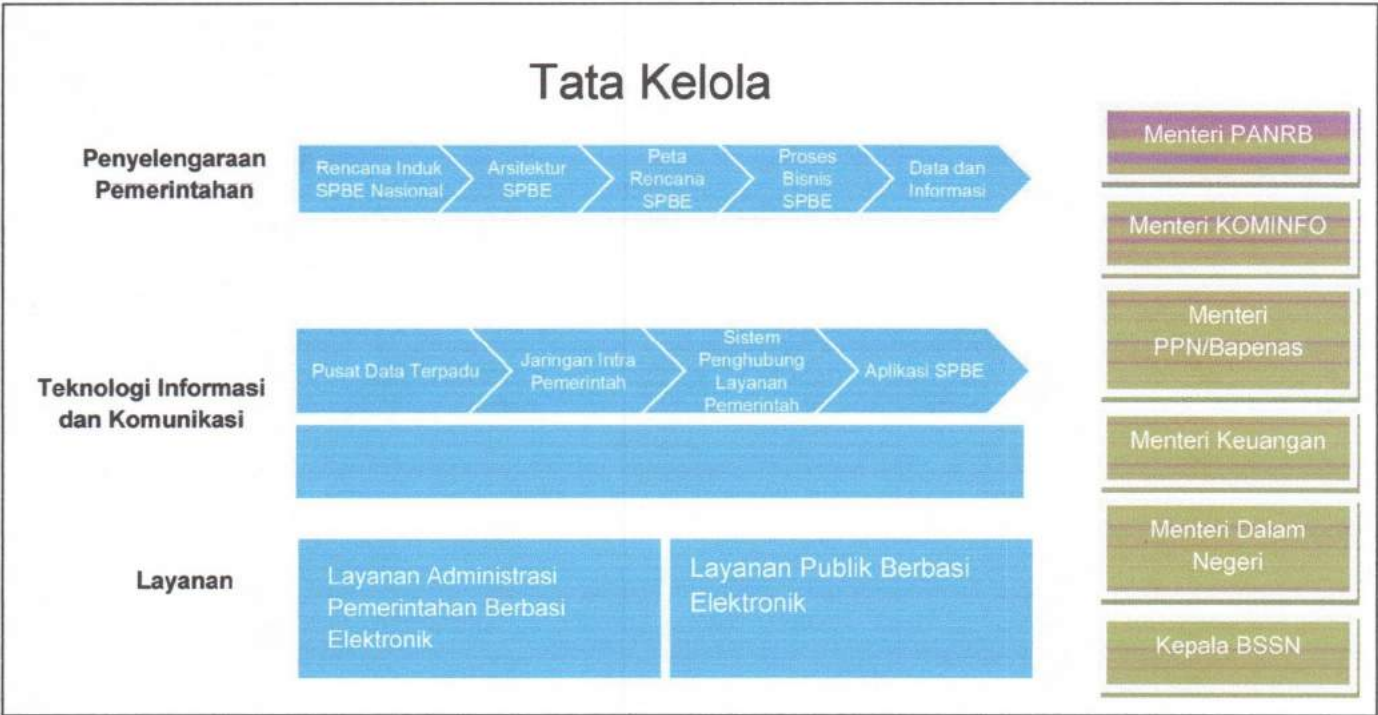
Tata Kelola

Penyelengaraan Pemerintahan

Rencana Induk SPBE Nasional

Arsitektur SPBE

Peta Rencana SPBE

Proses Bisnis SPBE

Data dan Informasi

Teknologi Informasi dan Komunikasi

Pusat Data Terpadu

Jaringan Intra Pemerintah

Sistem Penghubung Layanan Pemerintah

Aplikasi SPBE

Layanan

Layanan Administrasi Pemerintahan Berbasi Elektronik

Layanan Publik Berbasi Elektronik

Menteri PANRB

Menteri KOMINFO

Menteri PPN/Bapenas

Menteri Keuangan

Menteri Dalam Negeri

Kepala BSSN